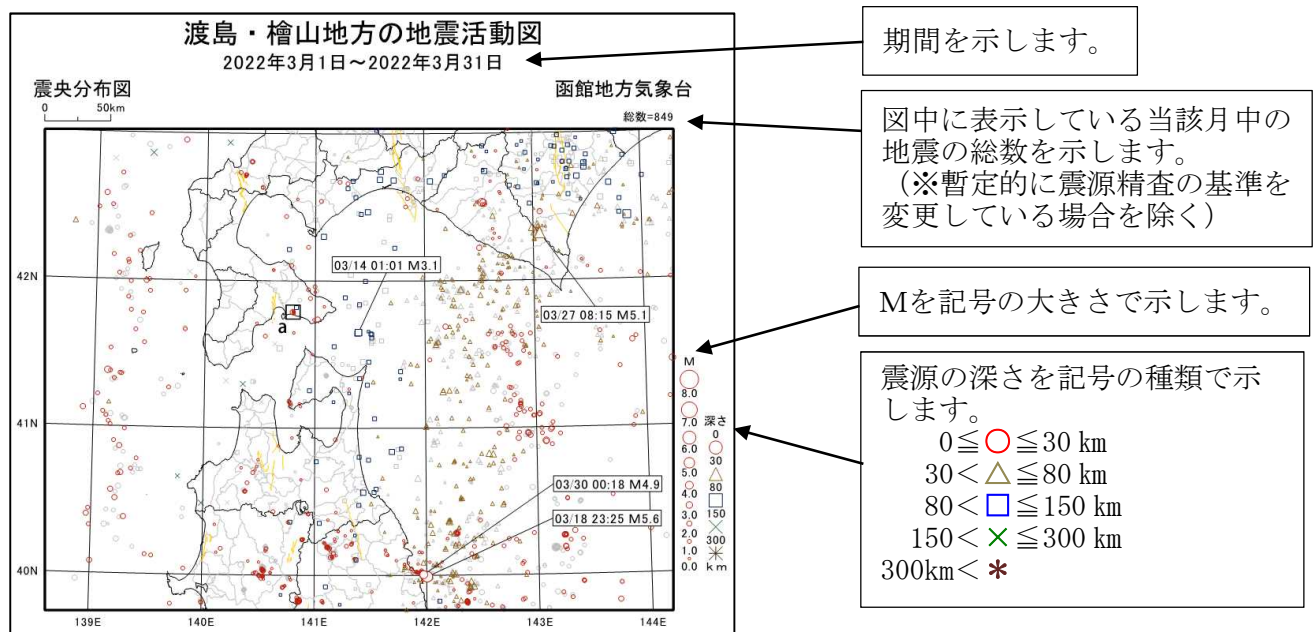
渡島・檜山地方の地震活動図
2022年3月1日～2022年3月31日

震央分布図
0 50km

函館地方気象台

総数=849

03/14 01:01 M3.1

03/27 08:15 M5.1

a

42N
41N
40N

03/30 00:18 M4.9
03/18 23:25 M5.6

139E 140E 141E 142E 143E 144E

M
8.0
7.0
6.0
5.0
4.0
3.0
2.0
1.0
0.0

深さ
0
30
80
150
300
km

期間を示します。

図中に表示している当該月中の地震の総数を示します。
（※暫定的に震源精査の基準を変更している場合を除く）

Mを記号の大きさで示します。

震源の深さを記号の種類で示します。
0≦○≦30 km
30＜△≦80 km
80＜□≦150 km
150＜×≦300 km
300km＜＊